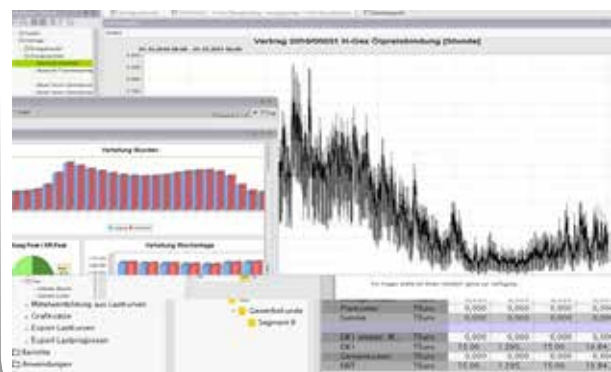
Vertrag 0/0/0/0001 H-Gas Ölpreisbindung (Stunde)

Verteilung Stunden

Verteilung Wochentage

Mittelwertbildung aus Lastkurven
Grafikcache
Export Lastkurven
Export Lastprognosen
Berichte
Anwendungen

Gewerbekunde
Segment B

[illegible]